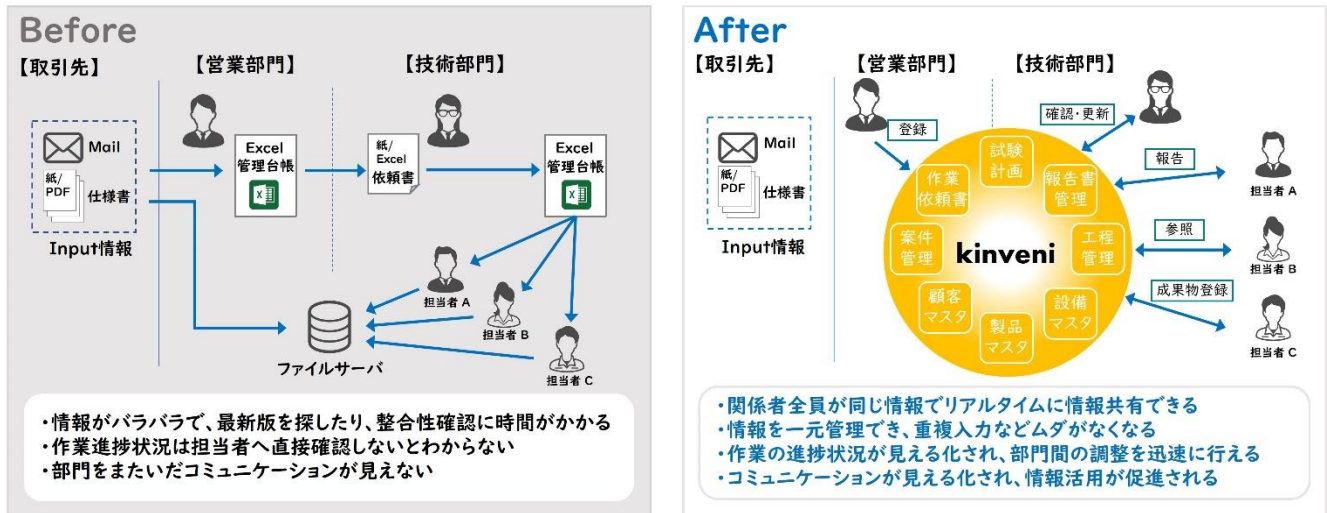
Before

【取引先】

【営業部門】

【技術部門】

Mail

紙/PDF

仕様書

Input情報

Excel 管理台帳

紙/Excel 依頼書

Excel 管理台帳

担当者 A

担当者 B

担当者 C

ファイルサーバ

・情報がバラバラで、最新版を探したり、整合性確認に時間がかかる
・作業進捗状況は担当者へ直接確認しないとわからない
・部門をまたいだコミュニケーションが見えない

After

【取引先】

【営業部門】

【技術部門】

Mail

紙/PDF

仕様書

Input情報

登録

確認・更新

報告

参照

成果物登録

試験計画

作業依頼書

報告書管理

案件管理

kinveni

工程管理

顧客マスタ

設備マスタ

製品マスタ

担当者 A

担当者 B

担当者 C

・関係者全員が同じ情報でリアルタイムに情報共有できる
・情報を一元管理でき、重複入力などムダがなくなる
・作業の進捗状況が見える化され、部門間の調整を迅速に行える
・コミュニケーションが見える化され、情報活用が促進される